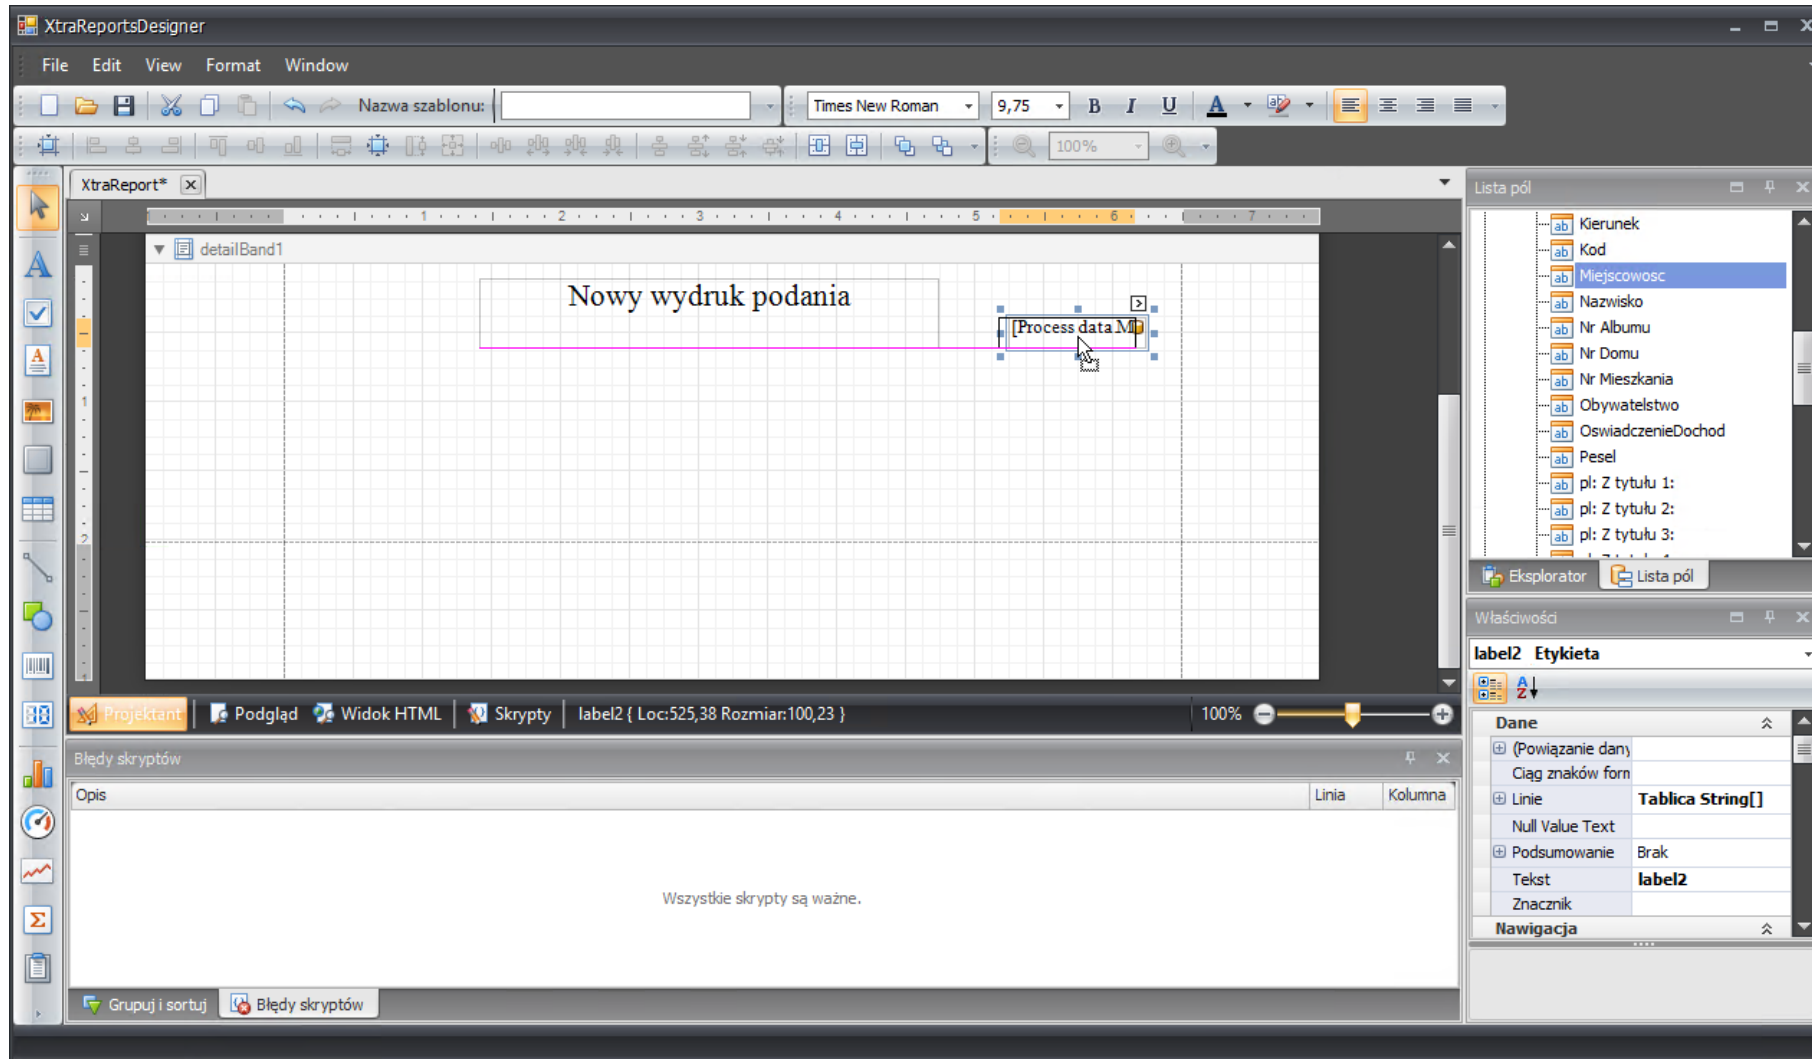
XtraReportsDesigner

File Edit View Format Window

Nazwa szablonu: Times New Roman 9,75 B I U

100%

XtraReport*

detailBand1

Nowy wydruk podania

[Process data M

Lista pól

Kierunek
Kod
Miejscowosc
Nazwisko
Nr Albumu
Nr Domu
Nr Mieszkania
Obywatelstwo
OswiadczenieDochod
Pesel
pl: Z tytułu 1:
pl: Z tytułu 2:
pl: Z tytułu 3:

Eksplorator Lista pól

Właściwości

label2 Etykieta

| Dane | |
|---|---|
| (Powiązanie dany | |
| Ciąg znaków forn | |
| Linie | Tablica String[] |
| Null Value Text | |
| Podsumowanie | Brak |
| Tekst | label2 |
| Znacznik | |
| Nawigacja | |

Projektant Podgląd Widok HTML Skrypty label2 { Loc:525,38 Rozmiar:100,23 } 100%

Błędy skryptów

| Opis | Linia | Kolumna |
|---|---|---|

Wszystkie skrypty są ważne.

Grupuj i sortuj Błędy skryptów